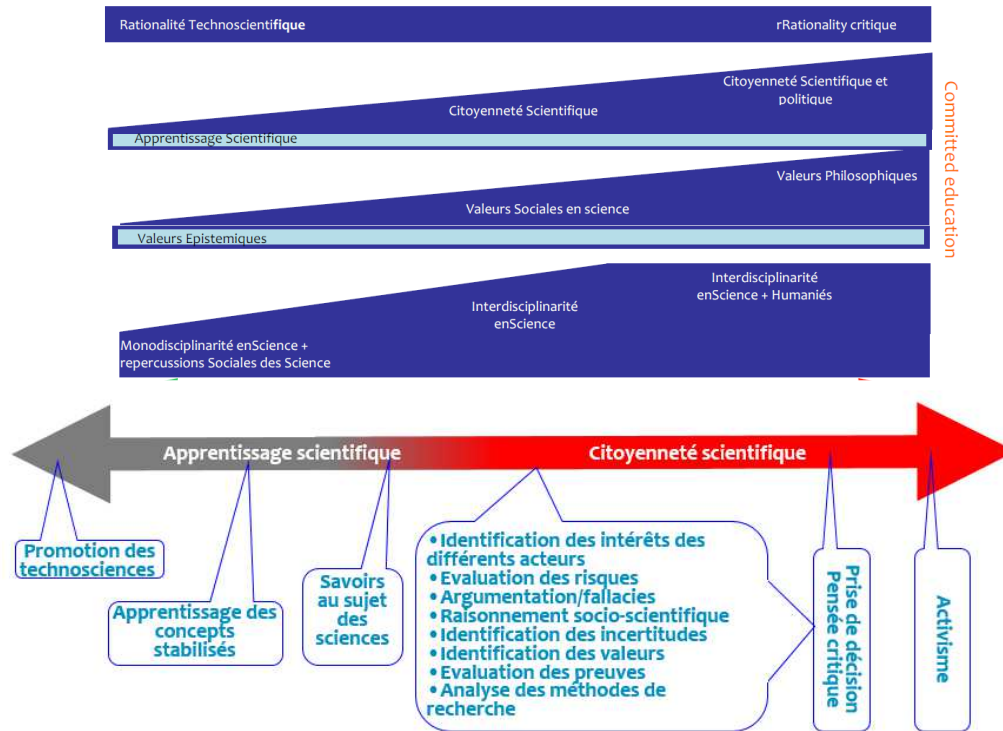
Rationalité Technoscientifique

rRationality critique

Citoyenneté Scientifique et politique

Citoyenneté Scientifique

Apprentissage Scientifique

Committed education

Valeurs Philosophiques

Valeurs Sociales en science

Valeurs Epistemiques

Interdisciplinarité enScience + Humaniés

Interdisciplinarité enScience

Monodisciplinarité enScience + repercussions Sociales des Science

Apprentissage scientifique

Citoyenneté scientifique

Promotion des technosciences

Apprentissage des concepts stabilisés

Savoirs au sujet des sciences

• Identification des intérêts des différents acteurs
• Evaluation des risques
• Argumentation/fallacies
• Raisonnement socio-scientifique
• Identification des incertitudes
• Identification des valeurs
• Evaluation des preuves
• Analyse des méthodes de recherche

Prise de décision
Pensée critique

Activisme